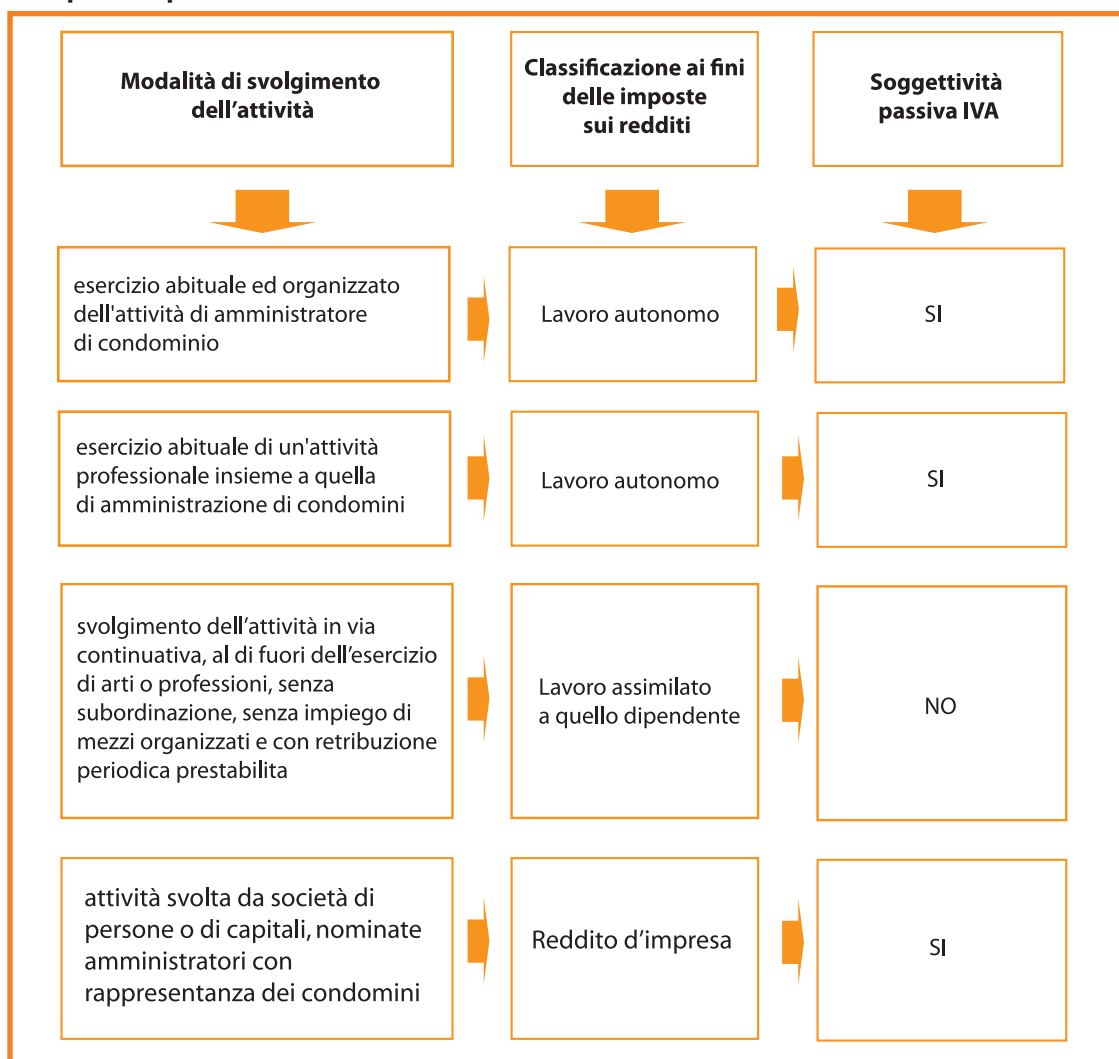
Modalità di svolgimento dell’attività

Classificazione ai fini delle imposte sui redditi

Soggettività passiva IVA

esercizio abituale ed organizzato dell'attività di amministratore di condominio

Lavoro autonomo

SI

esercizio abituale di un'attività professionale insieme a quella di amministrazione di condomini

Lavoro autonomo

SI

svolgimento dell’attività in via continuativa, al di fuori dell’esercizio di arti o professioni, senza subordinazione, senza impiego di mezzi organizzati e con retribuzione periodica prestabilita

Lavoro assimilato a quello dipendente

NO

attività svolta da società di persone o di capitali, nominate amministratori con rappresentanza dei condomini

Reddito d’impresa

SI